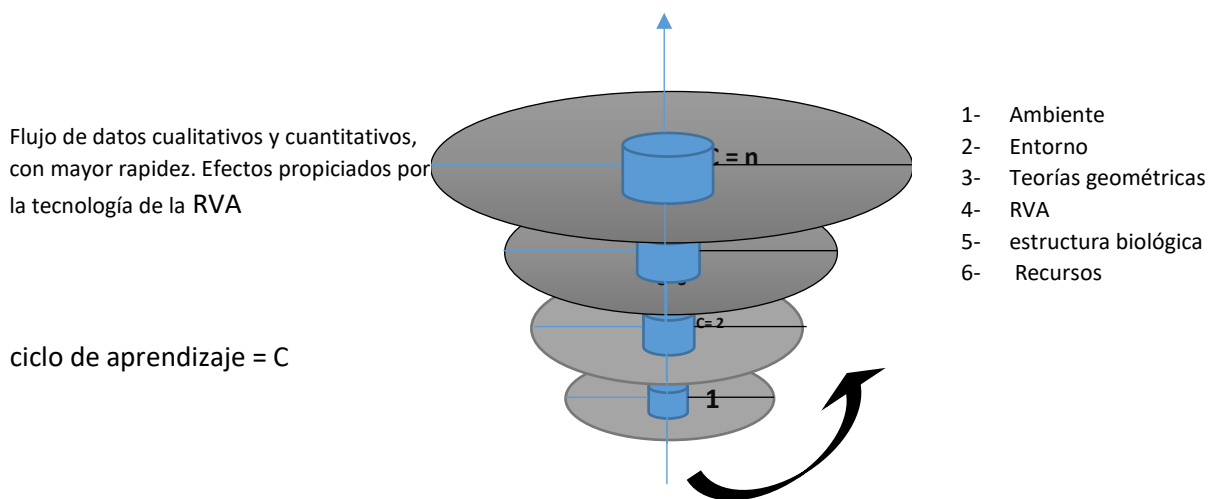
Flujo de datos cualitativos y cuantitativos, con mayor rapidez. Efectos propiciados por la tecnología de la RVA

C = n

C= 2

1

ciclo de aprendizaje = C

1- Ambiente
2- Entorno
3- Teorías geométricas
4- RVA
5- estructura biológica
6- Recursos